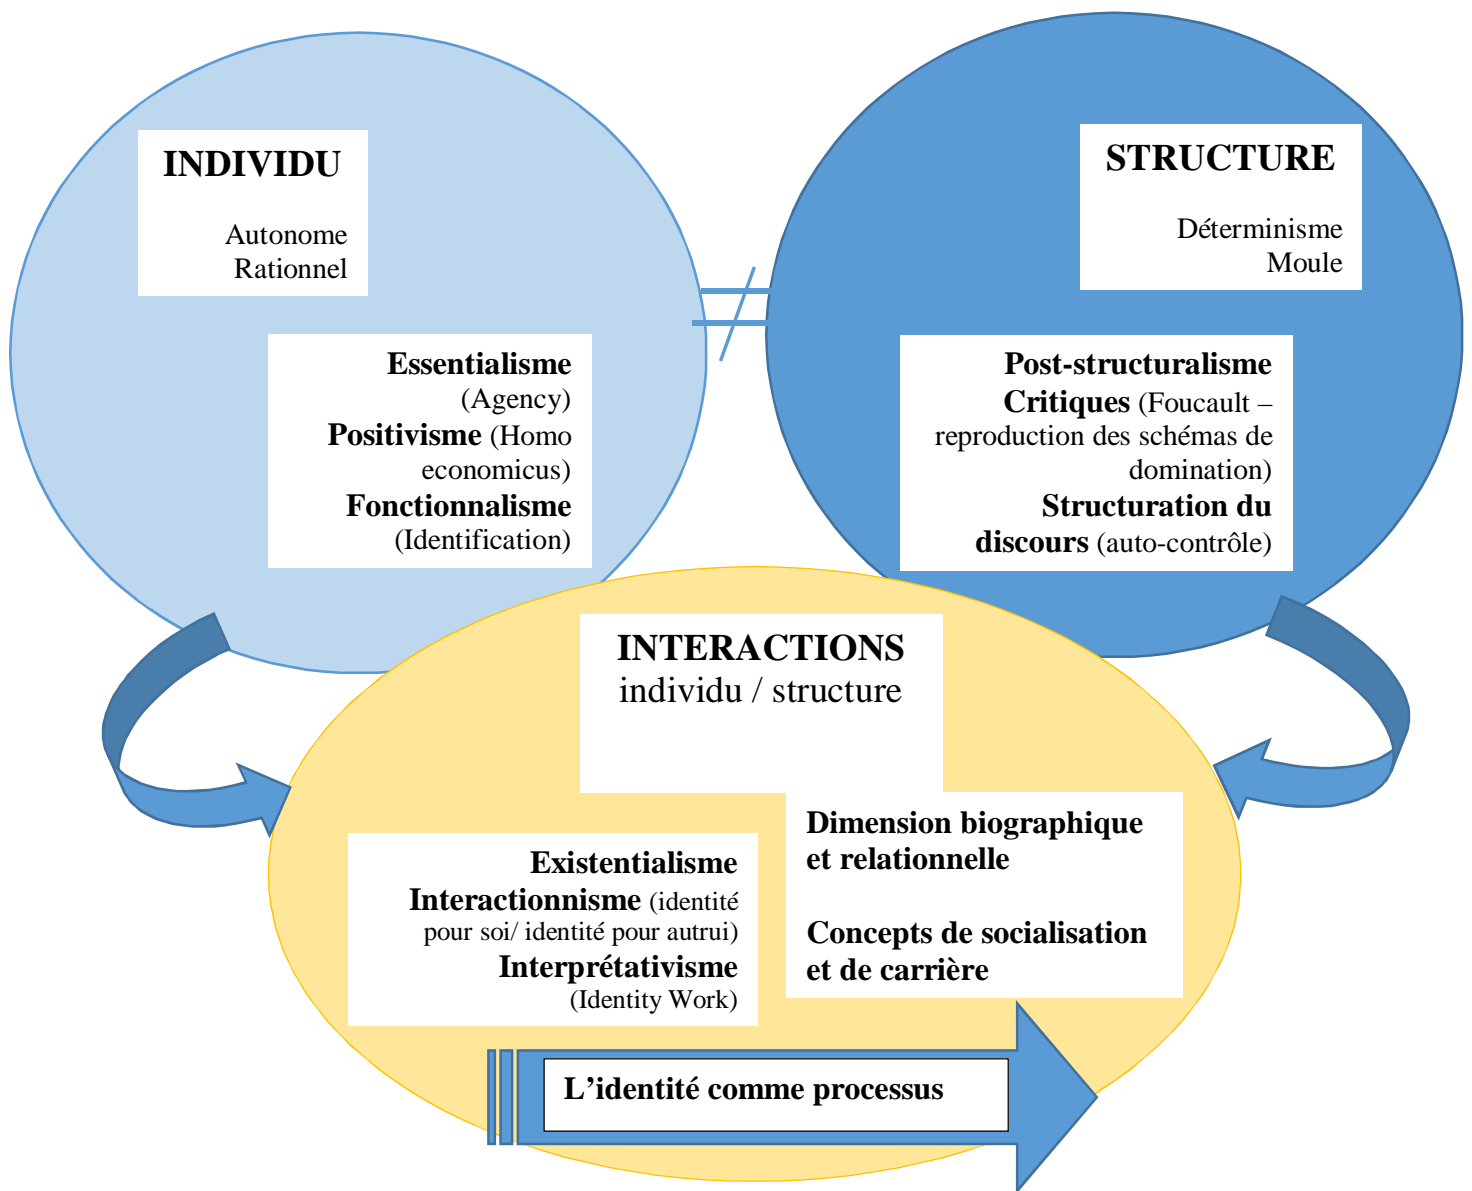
INDIVIDU

Autonome
Rationnel

Essentialisme (Agency)
Positivisme (Homo economicus)
Fonctionnalisme (Identification)

$\neq$

STRUCTURE

Déterminisme
Moule

Post-structuralisme
Critiques (Foucault – reproduction des schémas de domination)
Structuration du discours (auto-contrôle)

INTERACTIONS
individu / structure

Dimension biographique et relationnelle

Concepts de socialisation et de carrière

Existentialisme
Interactionnisme (identité pour soi/ identité pour autrui)
Interprétativisme (Identity Work)

L'identité comme processus